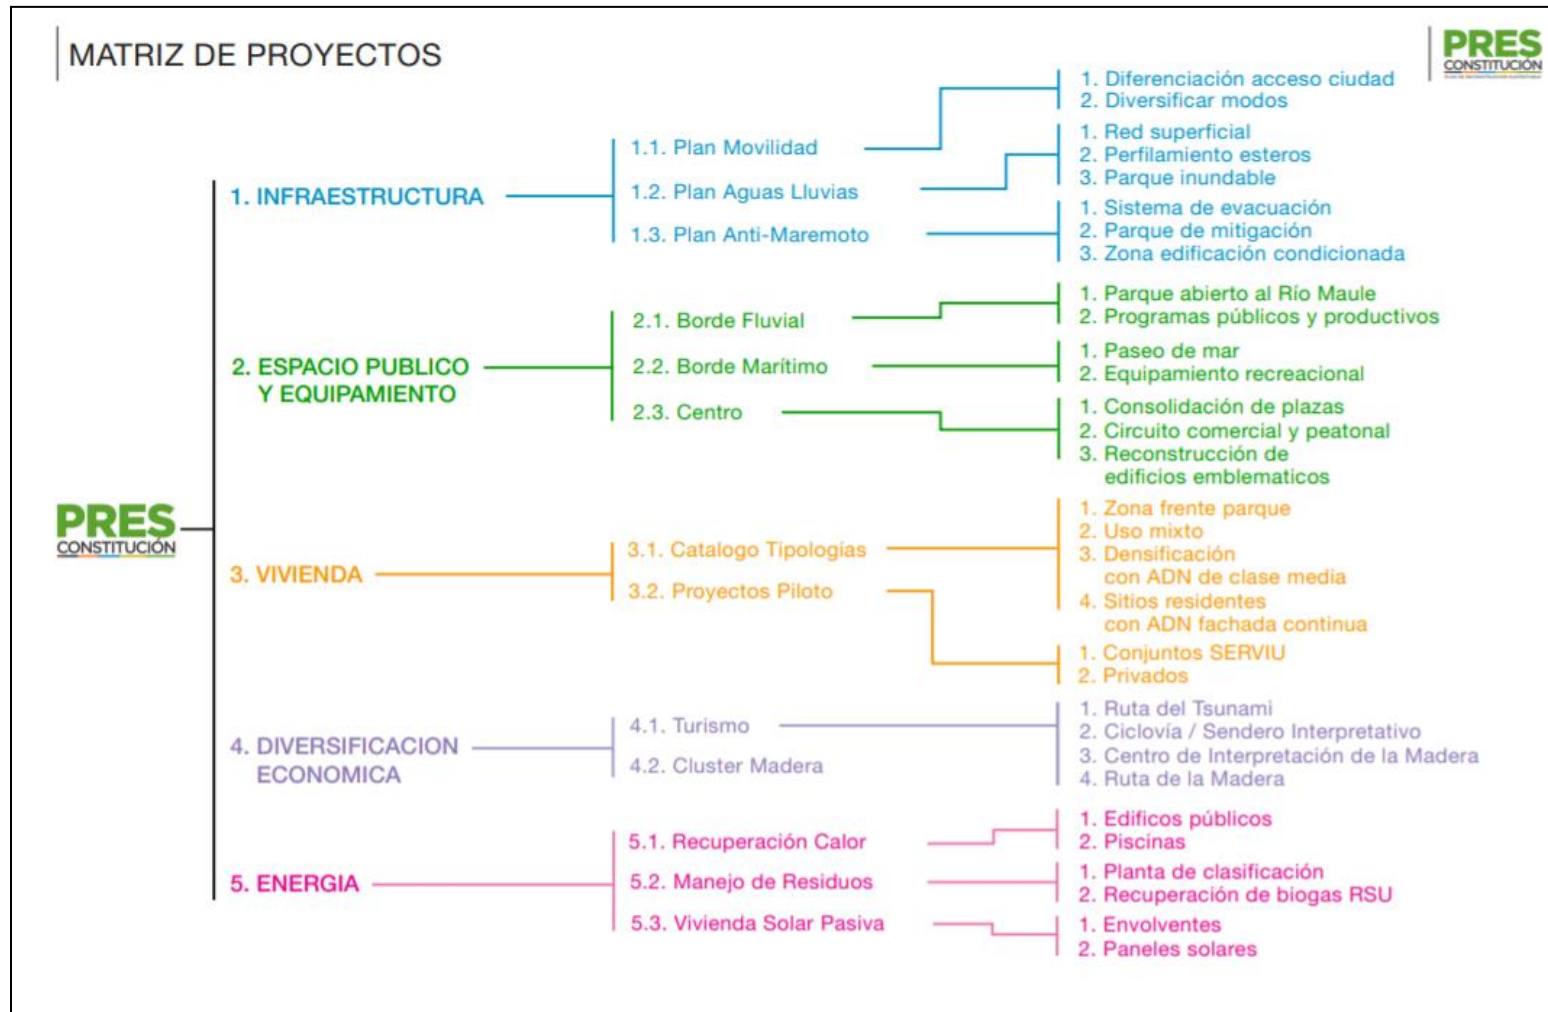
MATRIZ DE PROYECTOS

PRES CONSTITUCIÓN

PRES CONSTITUCIÓN

1. INFRAESTRUCTURA

1.1. Plan Movilidad
1. Diferenciación acceso ciudad
2. Diversificar modos

1.2. Plan Aguas Lluvias
1. Red superficial
2. Perfilamiento esteros
3. Parque inundable

1.3. Plan Anti-Maremoto
1. Sistema de evacuación
2. Parque de mitigación
3. Zona edificación condicionada

2. ESPACIO PUBLICO Y EQUIPAMIENTO

2.1. Borde Fluvial
1. Parque abierto al Río Maule
2. Programas públicos y productivos

2.2. Borde Marítimo
1. Paseo de mar
2. Equipamiento recreacional

2.3. Centro
1. Consolidación de plazas
2. Circuito comercial y peatonal
3. Reconstrucción de edificios emblematicos

3. VIVIENDA

3.1. Catalogo Tipologías
1. Zona frente parque
2. Uso mixto
3. Densificación con ADN de clase media
4. Sitios residentes con ADN fachada continua

3.2. Proyectos Piloto
1. Conjuntos SERVIU
2. Privados

4. DIVERSIFICACION ECONOMICA

4.1. Turismo
4.2. Cluster Madera
1. Ruta del Tsunami
2. Ciclovía / Sendero Interpretativo
3. Centro de Interpretación de la Madera
4. Ruta de la Madera

5. ENERGIA

5.1. Recuperación Calor
1. Edificos públicos
2. Piscinas

5.2. Manejo de Residuos
1. Planta de clasificación
2. Recuperación de biogas RSU

5.3. Vivienda Solar Pasiva
1. Envolventes
2. Paneles solares